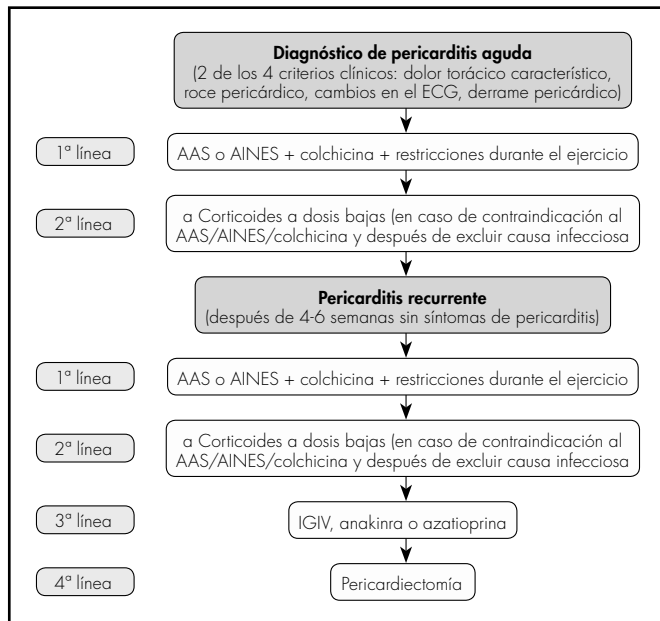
Diagnóstico de pericarditis aguda
(2 de los 4 criterios clínicos: dolor torácico característico, roce pericárdico, cambios en el ECG, derrame pericárdico)

1º línea

AAS o AINES + colchicina + restricciones durante el ejercicio

2º línea

a Corticoides a dosis bajas (en caso de contraindicación al AAS/AINES/colchicina y después de excluir causa infecciosa

Pericarditis recurrente
(después de 4-6 semanas sin síntomas de pericarditis)

1º línea

AAS o AINES + colchicina + restricciones durante el ejercicio

2º línea

a Corticoides a dosis bajas (en caso de contraindicación al AAS/AINES/colchicina y después de excluir causa infecciosa

3º línea

IGIV, anakinra o azatioprina

4º línea

Pericardiectomía